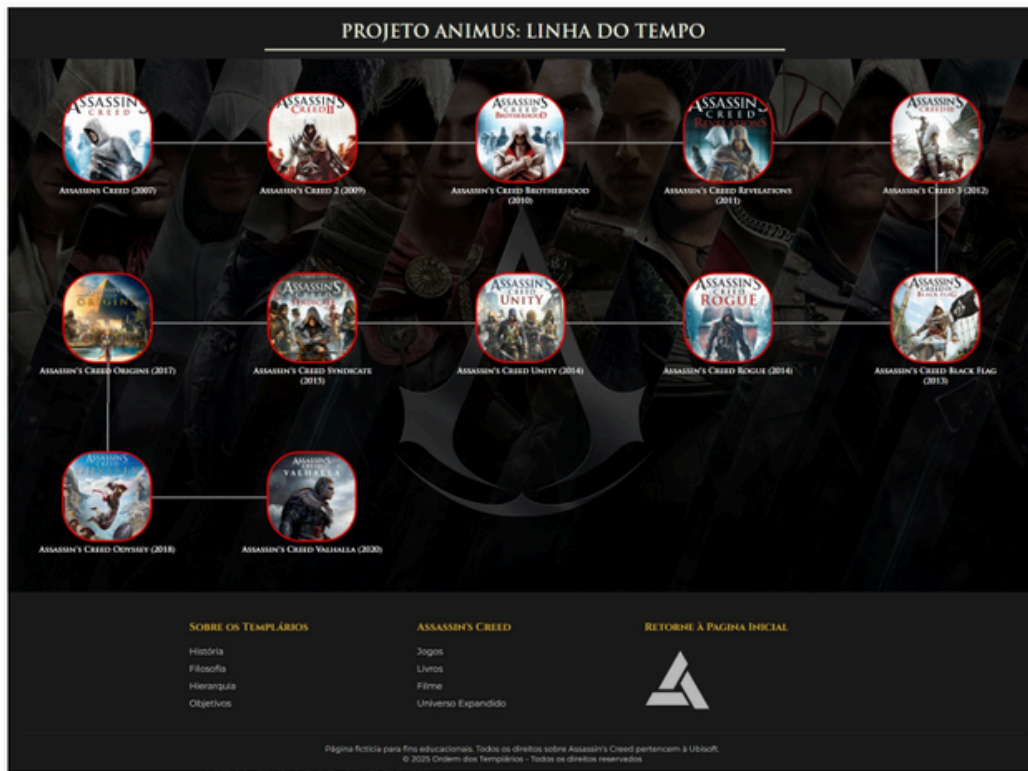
PROJETO ANIMUS: LINHA DO TEMPO

Assassins Creed (2007)

Assassin's Creed 2 (2009)

Assassin's Creed Brotherhood (2010)

Assassin's Creed Revelations (2011)

Assassin's Creed 3 (2012)

Assassin's Creed Origins (2017)

Assassin's Creed Syndicate (2015)

Assassin's Creed Unity (2014)

Assassin's Creed Rogue (2014)

Assassin's Creed Black Flag (2013)

Assassin's Creed Odyssey (2018)

Assassin's Creed Valhalla (2020)

Sobre os Templários
História
Filosofia
Hierarquia
Objetivos

Assassin's Creed
Jogos
Livros
Filme
Universo Expandido

Retorne à Pagina Inicial

Página fictícia para fins educacionais. Todos os direitos sobre Assassin's Creed pertencem à Ubisoft.
© 2025 Ordem dos Templários - Todos os direitos reservados